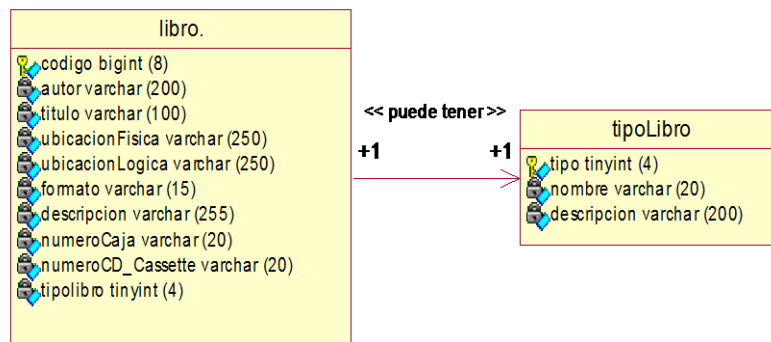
libro.

codigo bigint (8)
autor varchar (200)
titulo varchar (100)
ubicacionFisica varchar (250)
ubicacionLogica varchar (250)
formato varchar (15)
descripcion varchar (255)
numeroCaja varchar (20)
numeroCD_Cassette varchar (20)
tipolibro tinyint (4)

<< puede tener >>

+1

+1

tipoLibro

tipo tinyint (4)
nombre varchar (20)
descripcion varchar (200)